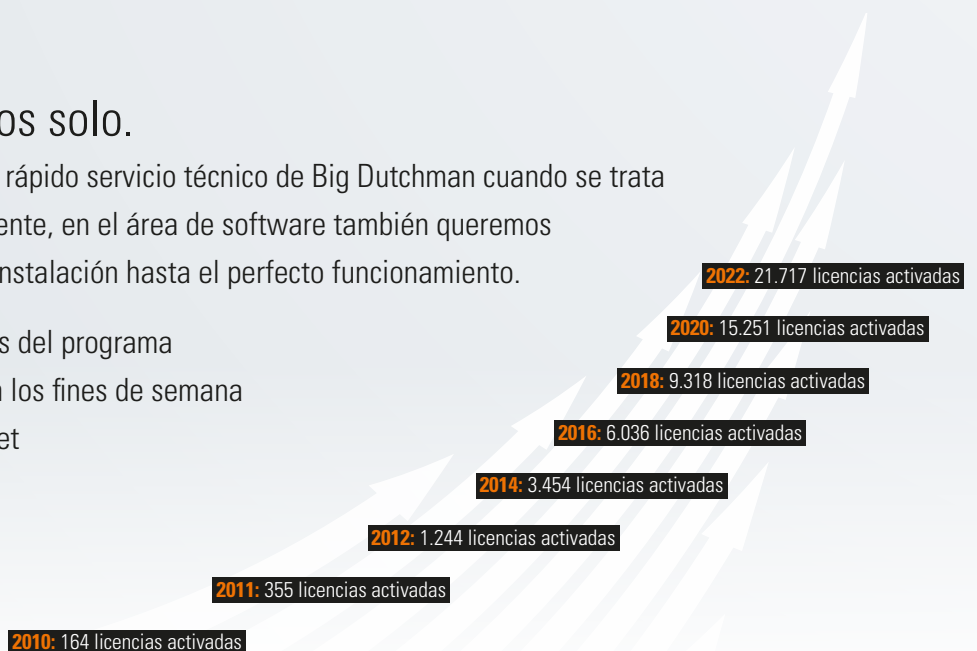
os solo.

rápido servicio técnico de Big Dutchman cuando se trata ente, en el área de software también queremos nstalación hasta el perfecto funcionamiento.

s del programa
los fines de semana
et

**2022:** 21.717 licencias activadas

**2020:** 15.251 licencias activadas

**2018:** 9.318 licencias activadas

**2016:** 6.036 licencias activadas

**2014:** 3.454 licencias activadas

**2012:** 1.244 licencias activadas

**2011:** 355 licencias activadas

**2010:** 164 licencias activadas